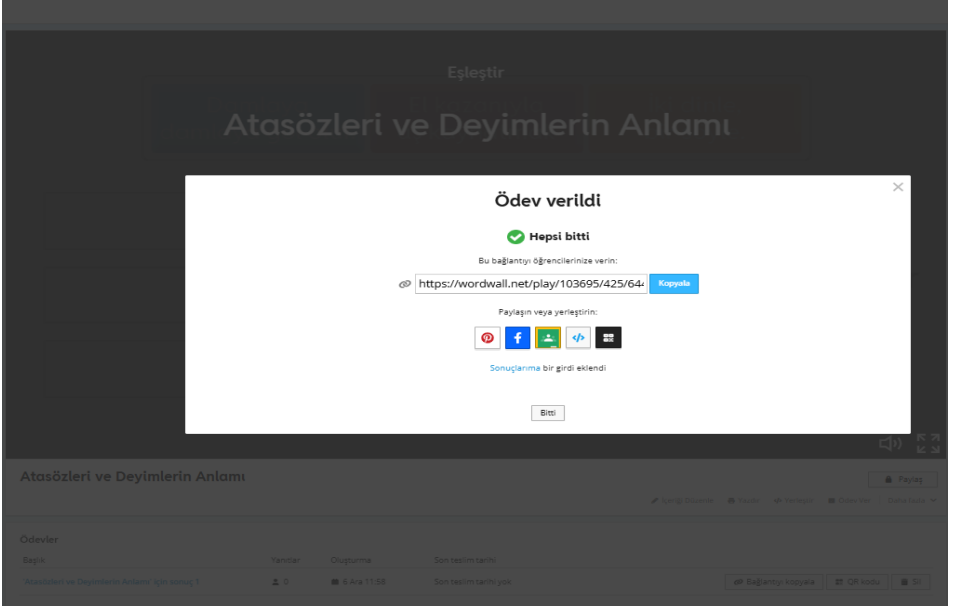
Eşleştir

Atasözleri ve Deyimlerin Anlamı

Ödev verildi

Hepsi bitti

Bu bağlantıyı öğrencilerinize verin:

https://wordwall.net/play/103695/425/64

Kopyala

Paylaşın veya yerleştirin:

Sonuçlarıma bir girdi eklendi

Bitti

Atasözleri ve Deyimlerin Anlamı

Paylaş

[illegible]

Ödevler

| Başlık | Yanıtlar | Oluşturma | Son teslim tarihi | |
|---|---|---|---|---|
| Atasözleri ve Deyimlerin Anlamı için sonuç 1 | 0 | 6 Ara 11:58 | Son teslim tarihi yok | Bağlantıyı kopyala · QR kodu · Sil |